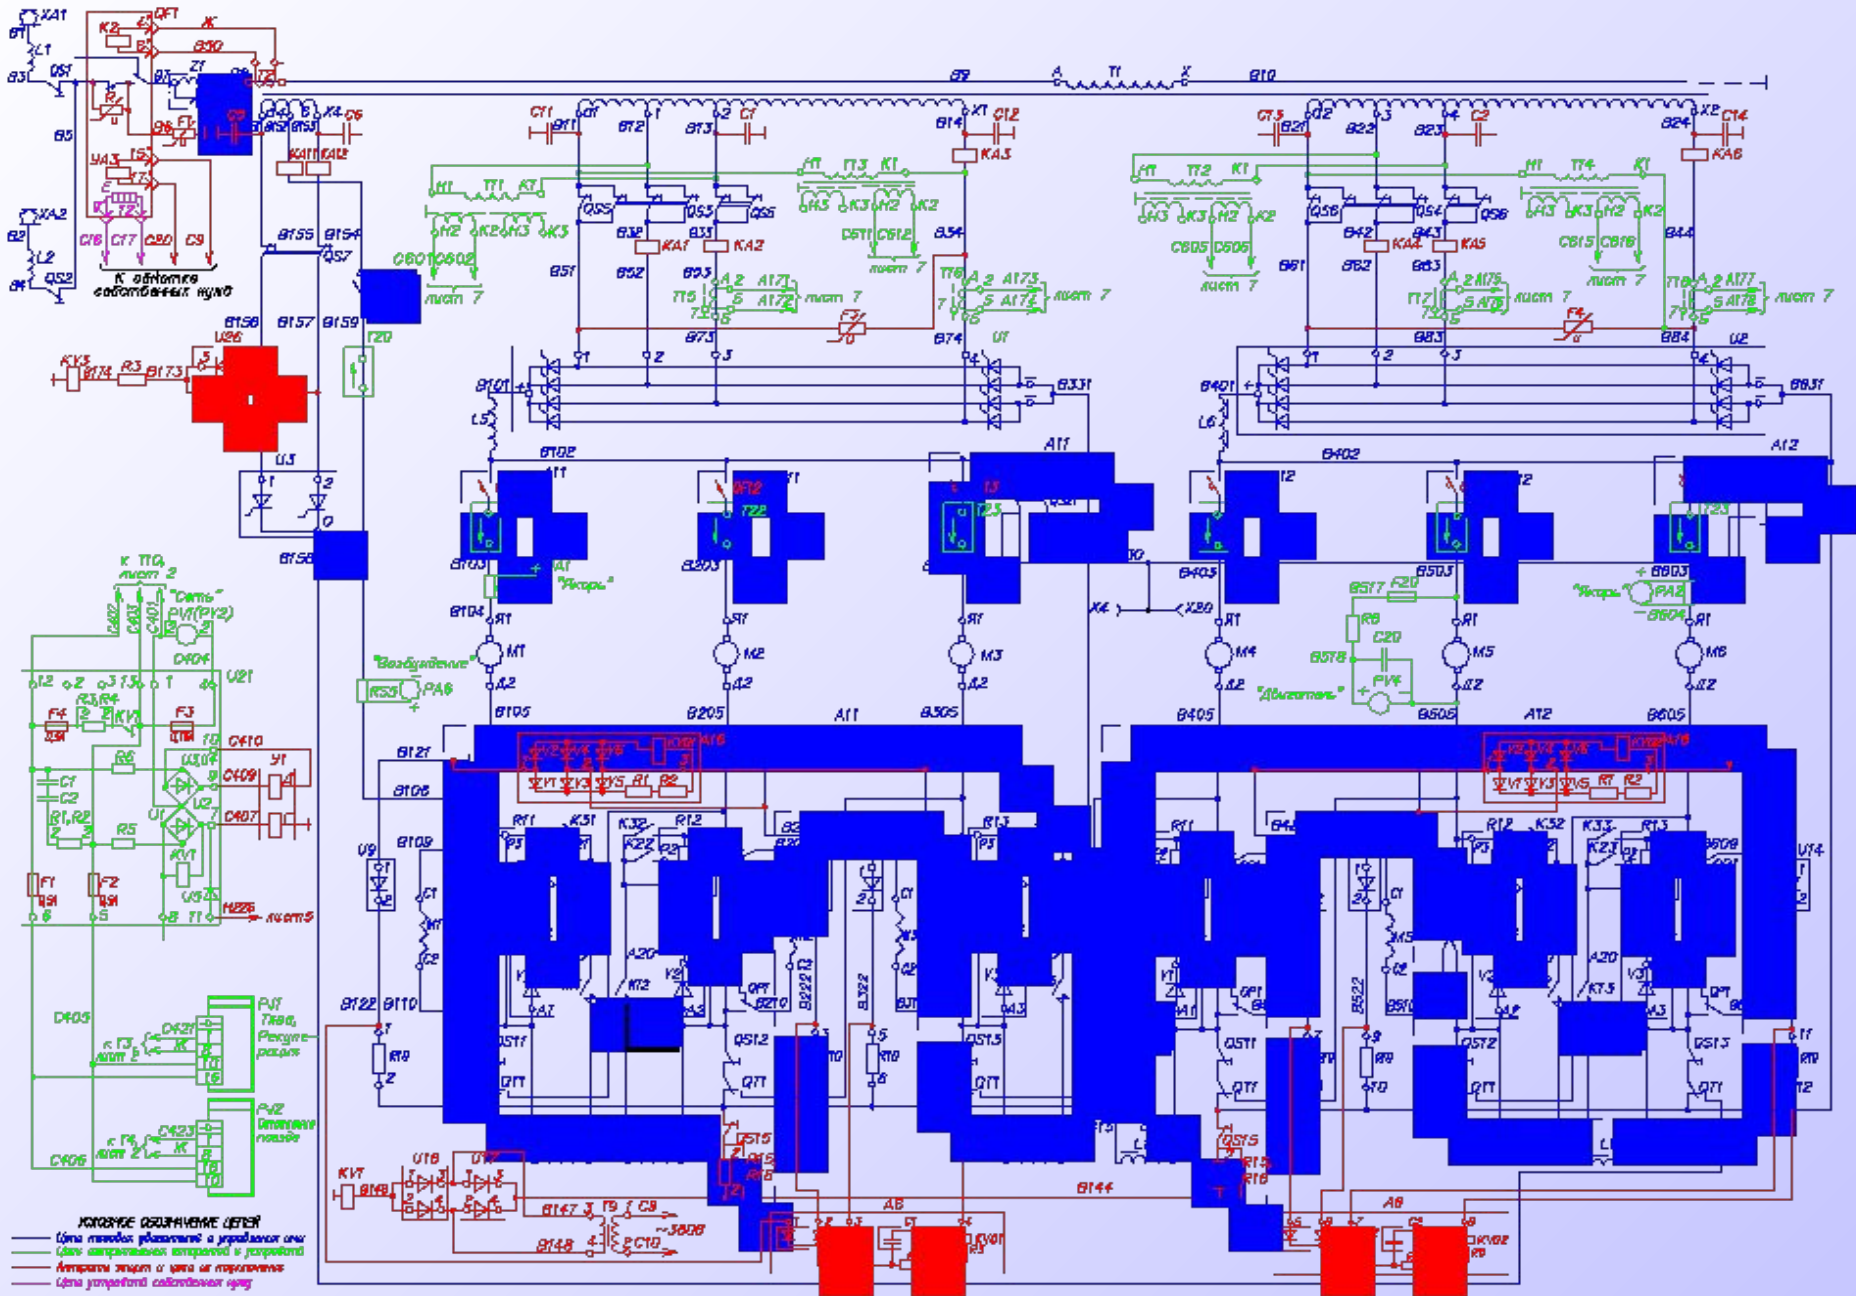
XA1
B1
L1
B3
QS1
K2
QF1
Ж
B30
B5
YA3
E
T2
C16 C17 C80 C9
К обогреву собственных нужд
XA2
B2
L2
B4
QS2
B9
A T1 X
B10
C11
B11
O1
B12
B13
C7
X1
C12
B14
KA3
C13
B21
O2
B22
B23
C2
X2
C14
B24
KA6
H1 TT1 K1
H2 K2 H3 K3
QS5 QS3 QS6
B32 KA1 B33 KA2
H1 TT3 K1
H3 K3 H2 K2
C511 C512
лист 7
B34
C601 C602
лист 7
B155 B154
QS7
B51 B52 B53
TT5
A171 A172
лист 7
TT6
A173 A174
лист 7
B73
F3
B74
U1
H1 TT2 K1
H3 K3 H2 K2
C605 C606
лист 7
QS8 QS4 QS6
B42 KA4 B43 KA5
H1 TT4 K1
H3 K3 H2 K2
C615 C616
лист 7
B44
B61 B62 B63
TT7
A175 A176
лист 7
TT8
A177 A178
лист 7
F4
B83
B84
U2
B156 B157 B159
U26
KV3 B174 R3 B173
T20
U3
B158
B101
L5
B331
B401
L6
B831
B102
A11
B402
A12
QF2
T22
T23
B103
B203
"Якорь"
B403
B503
B517 F20
B603
PA2
"Якорь"
B604
B104
Я1
M1
"Возбуждение"
Я2
R55 PA6
B105
M2
B205
A11
M3
B305
X4
X30
M4
B405
R8
C20
B518
"Двигатель"
PV4
M5
B505
A12
M6
B605
К TTO
лист 2
"Сеть"
PV1(PV2)
C402 C403 C401
D404
U21
F4 R3,R4 KV1 F3
C410
U1
R6
C1 C2
C409
U2
R1,R2 R5
C407
KV1
F1 F2
лист5
B121
B106
A16
B109
V9
R11 K31 K32 K22 R12
B13
R11
R12 K32 K33 K23 R13
U14
A20
KT2
A20
KT3
B122 B110
R10
B322
B522
QS11 QS12 QS13
QT1
QS11
QS12
QS13
QS15
R15
D405
D421
K T3
лист 2
PV1
Тяга, Рекуперация
PV2
Отметка поезда
C423
К T4
лист 2
C406
KV7
B146
U18
U17
B147
B148
C9
C10
~380B
B144
A8
A8
KV01
KV02
Условное обозначение цепей
Цепи тяговых двигателей и управления ими
Цепи измерения напряжений и устройств
Аппараты защиты и цепи их управления
Цепи устройств собственных нужд